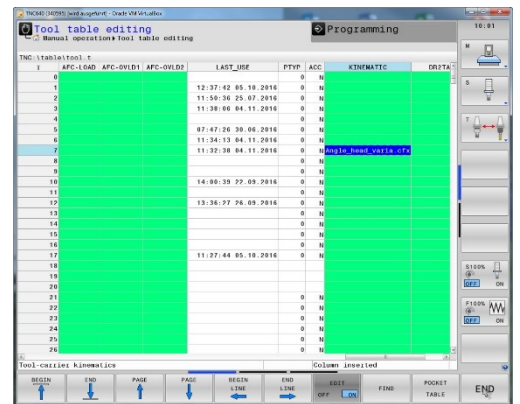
TNC640 (340595) [wird ausgeführt] - Oracle VM VirtualBox

Tool table editing
Manual operation ▸ Tool table editing

Programming

10:01

TNC:\table\tool.t

| T | AFC-LOAD | AFC-OVLD1 | AFC-OVLD2 | LAST_USE | PTYP | ACC | KINEMATIC | DR2TA |
|---|---|---|---|---|---|---|---|---|
| 0 | | | | | 0 | N | | |
| 1 | | | | 12:37:42 05.10.2016 | 0 | N | | |
| 2 | | | | 11:50:36 25.07.2016 | 0 | N | | |
| 3 | | | | 11:38:06 04.11.2016 | 0 | N | | |
| 4 | | | | | 0 | N | | |
| 5 | | | | 07:47:26 30.06.2016 | 0 | N | | |
| 6 | | | | 11:34:13 04.11.2016 | 0 | N | | |
| 7 | | | | 11:32:38 04.11.2016 | 0 | N | Angle_head_varia.cfx | |
| 8 | | | | | 0 | N | | |
| 9 | | | | | 0 | N | | |
| 10 | | | | 14:00:39 22.09.2016 | 0 | N | | |
| 11 | | | | | 0 | N | | |
| 12 | | | | 13:36:27 26.09.2016 | 0 | N | | |
| 13 | | | | | 0 | N | | |
| 14 | | | | | 0 | N | | |
| 15 | | | | | 0 | N | | |
| 16 | | | | | 0 | N | | |
| 17 | | | | 11:27:44 05.10.2016 | 0 | N | | |
| 18 | | | | | 0 | N | | |
| 19 | | | | | 0 | N | | |
| 20 | | | | | 0 | N | | |
| 21 | | | | | 0 | N | | |
| 22 | | | | | 0 | N | | |
| 23 | | | | | 0 | N | | |
| 24 | | | | | 0 | N | | |
| 25 | | | | | 0 | N | | |
| 26 | | | | | 0 | N | | |

Tool-carrier kinematics
Column inserted

M
S
T
S100%
OFF ON
F100%
OFF ON

BEGIN | END | PAGE | PAGE | BEGIN LINE | END LINE | EDIT OFF ON | FIND | POCKET TABLE | END